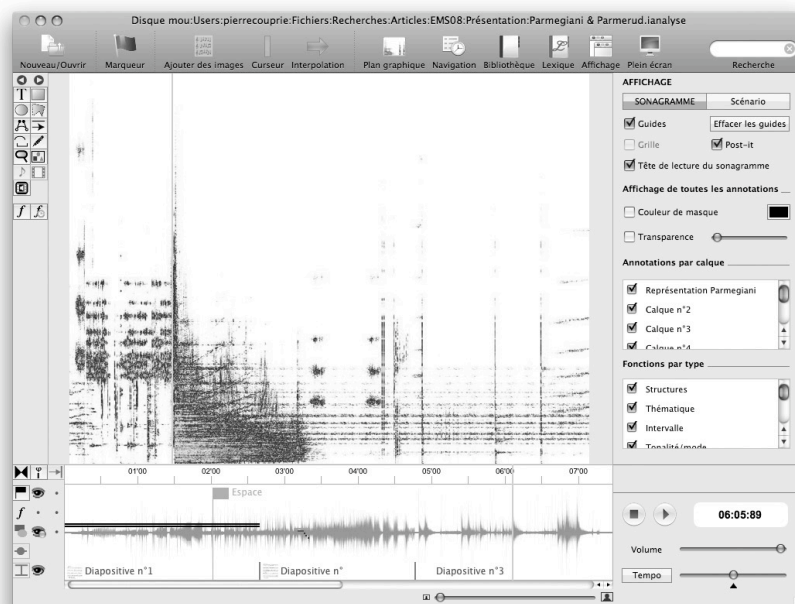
Disque mou:Users:pierrecouprie:Fichiers:Recherches:Articles:EMS08:Présentation:Parmegiani & Parmerud.ianalyse

Nouveau/Ouvrir Marqueur Ajouter des images Curseur Interpolation Plan graphique Navigation Bibliothèque Lexique Affichage Plein écran Recherche

AFFICHAGE
SONAGRAMME Scénario
Guides Effacer les guides
Grille Post-it
Tête de lecture du sonagramme
Affichage de toutes les annotations
Couleur de masque
Transparence
Annotations par calque
Représentation Parmegiani
Calque n°2
Calque n°3
Calque n°4
Fonctions par type
Structures
Thématique
Intervalle
Tonalité/mode

01'00 02'00 03'00 04'00 05'00 06'00 07'00

Espace

Diapositive n°1 Diapositive n° Diapositive n°3

06:05:89
Volume
Tempo